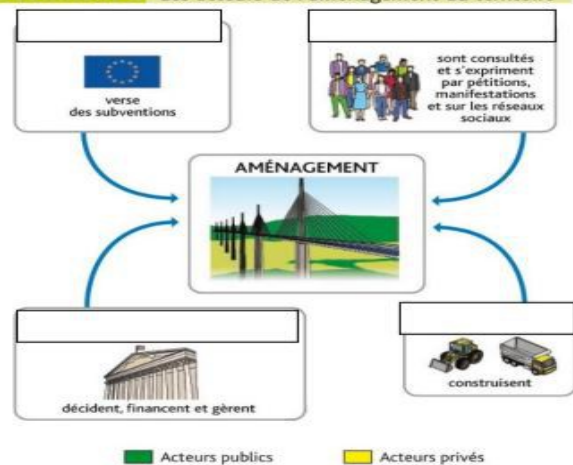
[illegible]

verse des subventions

sont consultés et s'expriment par pétitions, manifestations et sur les réseaux sociaux

AMÉNAGEMENT

décident, financent et gèrent

construisent

Acteurs publics

Acteurs privés